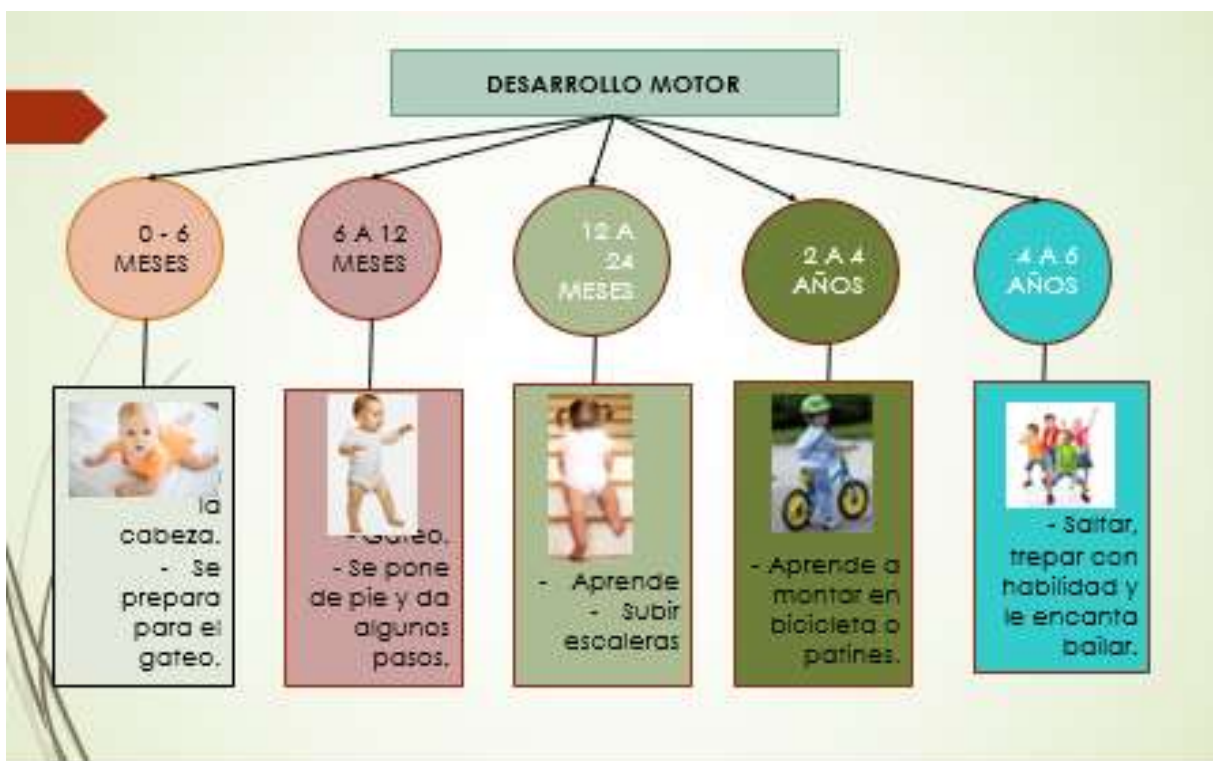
DESARROLLO MOTOR

0 - 6 MESES

6 A 12 MESES

12 A 24 MESES

2 A 4 AÑOS

4 A 6 AÑOS

la cabeza.
- Se prepara para el gateo.

- Gateo.
- Se pone de pie y da algunos pasos.

- Aprende
- Subir escaleras

- Aprende a montar en bicicleta o patines.

- Saltar, trepar con habilidad y le encanta bailar.